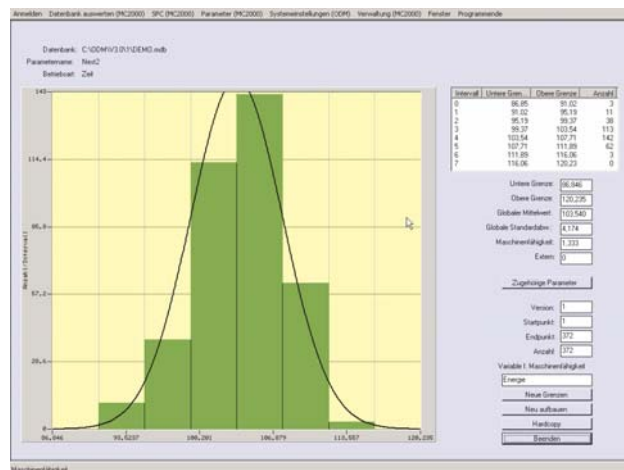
Anmelden Datenbank auswerten (MC2000) SPC (MC2000) Parameter (MC2000) Systemeinstellungen (ODM) Verwaltung (MC2000) Fenster Programmende

Datenbank: C:\ODM\V3.0\1\DEMO.mdb
Parametername: Next2
Betriebsart: Zeit

143
114,4
85,8
57,2
28,6
0

Anzahl / Intervall

86,846 | 93,5237 | 100,201 | 106,879 | 113,557 | 120,235

| Intervall | Untere Gren... | Obere Grenze | Anzahl |
|---|---|---|---|
| 0 | 86,85 | 91,02 | 3 |
| 1 | 91,02 | 95,19 | 11 |
| 2 | 95,19 | 99,37 | 38 |
| 3 | 99,37 | 103,54 | 113 |
| 4 | 103,54 | 107,71 | 142 |
| 5 | 107,71 | 111,89 | 62 |
| 6 | 111,89 | 116,06 | 3 |
| 7 | 116,06 | 120,23 | 0 |

Untere Grenze: 86,846
Obere Grenze: 120,235
Globaler Mittelwert: 103,540
Globale Standardabw.: 4,174
Maschinenfähigkeit: 1,333
Extern: 0

Zugehörige Parameter

Version: 1
Startpunkt: 1
Endpunkt: 372
Anzahl: 372

Variable f. Maschinenfähigkeit
Energie

Neue Grenzen
Neu aufbauen
Hardcopy
Beenden

Maschinenfähigkeit